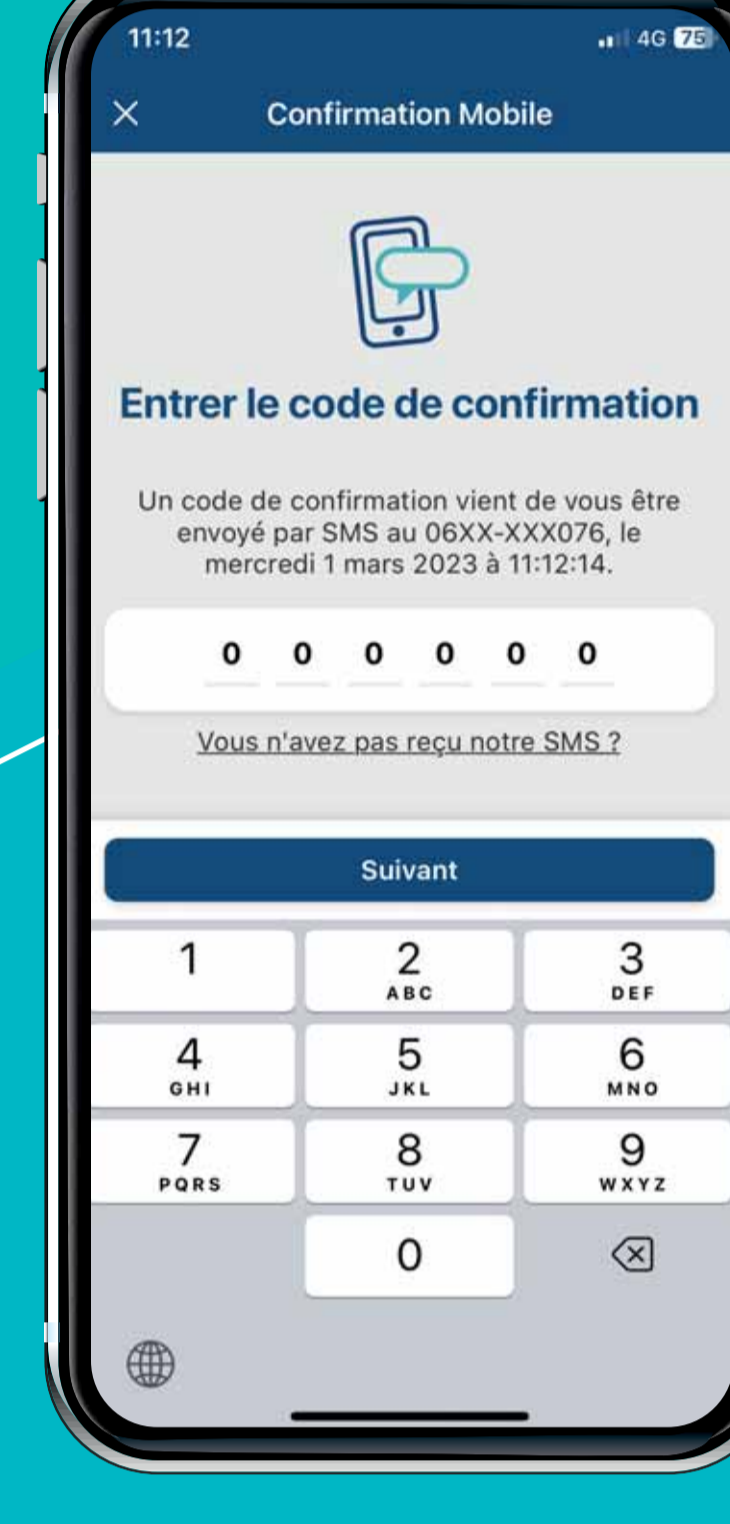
11:12

4G 75

×

Confirmation Mobile

Entrer le code de confirmation

Un code de confirmation vient de vous être envoyé par SMS au 06XX-XXX076, le mercredi 1 mars 2023 à 11:12:14.

0 0 0 0 0 0

Vous n'avez pas reçu notre SMS ?

Suivant

1

2
ABC

3
DEF

4
GHI

5
JKL

6
MNO

7
PQRS

8
TUV

9
WXYZ

0